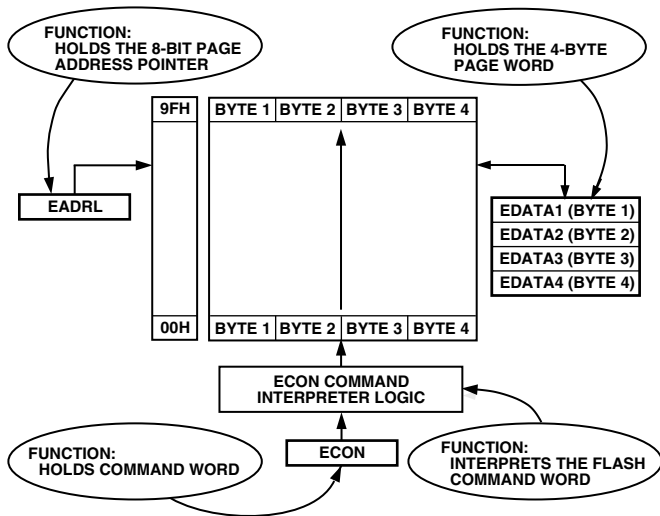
FUNCTION:
HOLDS THE 8-BIT PAGE ADDRESS POINTER

FUNCTION:
HOLDS THE 4-BYTE PAGE WORD

9FH

BYTE 1 BYTE 2 BYTE 3 BYTE 4

EADRL

EDATA1 (BYTE 1)
EDATA2 (BYTE 2)
EDATA3 (BYTE 3)
EDATA4 (BYTE 4)

00H

BYTE 1 BYTE 2 BYTE 3 BYTE 4

ECON COMMAND INTERPRETER LOGIC

FUNCTION:
HOLDS COMMAND WORD

ECON

FUNCTION:
INTERPRETS THE FLASH COMMAND WORD